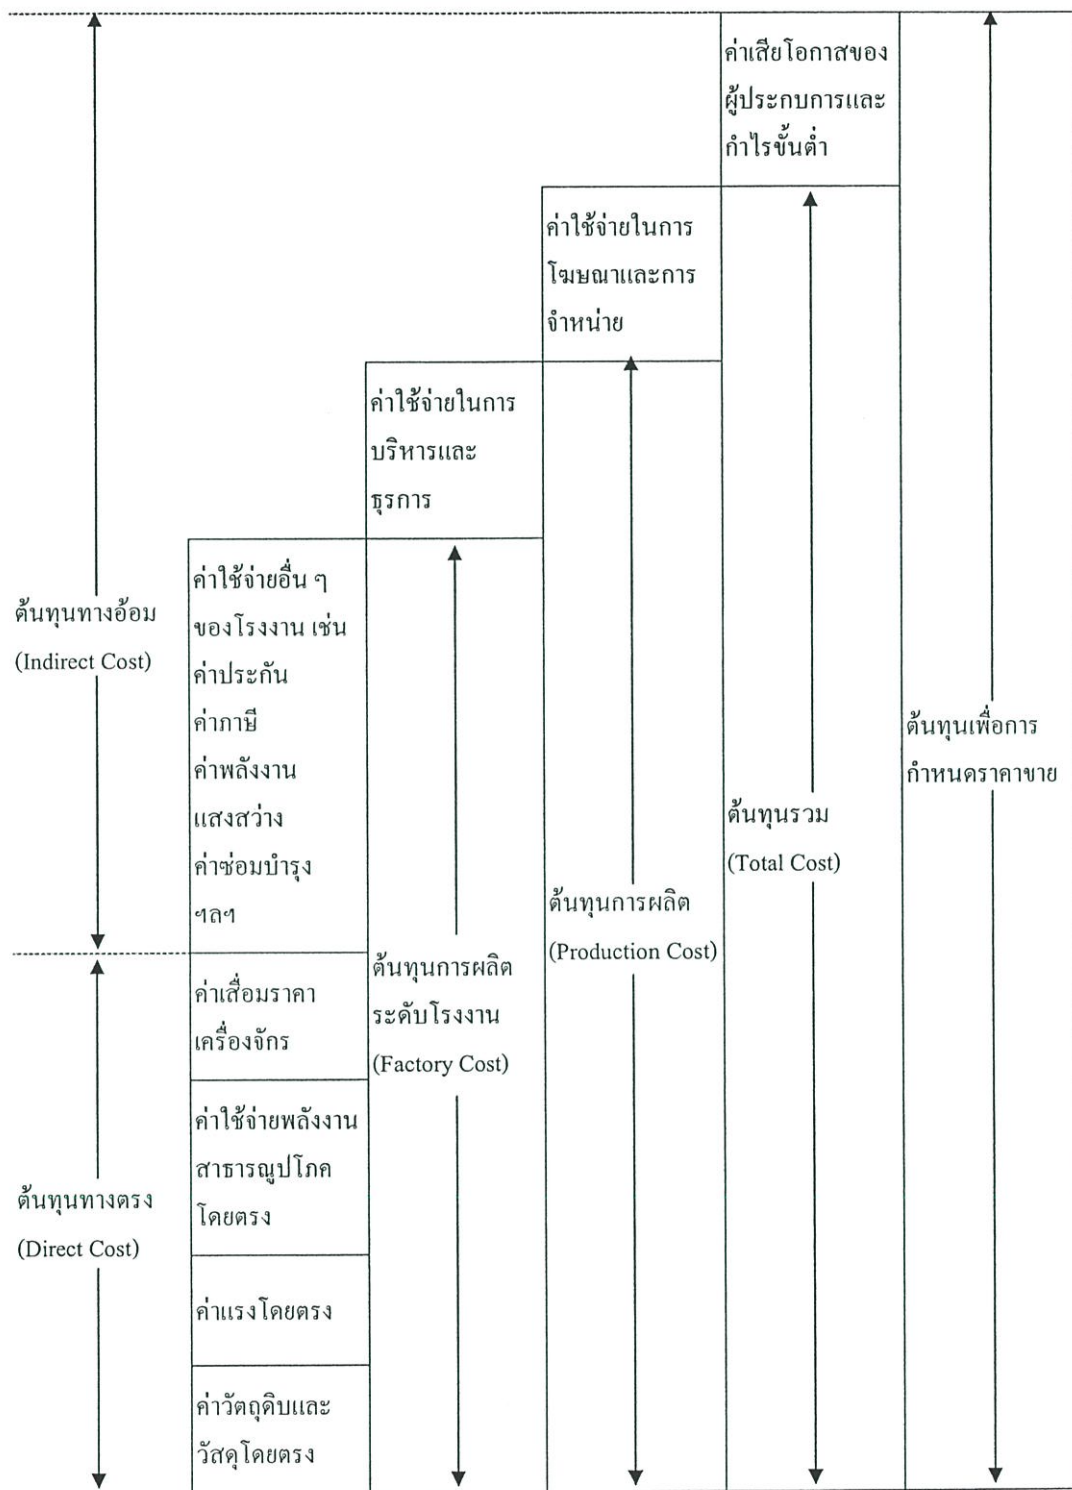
ค่าเสียโอกาสของผู้ประกบการและกำไรขั้นต่ำ

ค่าใช้จ่ายในการโฆษณาและการจำหน่าย

ค่าใช้จ่ายในการบริหารและธุรการ

ต้นทุนทางอ้อม (Indirect Cost)

ค่าใช้จ่ายอื่น ๆ ของโรงงาน เช่น ค่าประกัน ค่าภาษี ค่าพลังงานแสงสว่าง ค่าซ่อมบำรุง ฯลฯ

ค่าเสื่อมราคาเครื่องจักร

ค่าใช้จ่ายพลังงานสาธารณูปโภคโดยตรง

ค่าแรงโดยตรง

ค่าวัตถุดิบและวัสดุโดยตรง

ต้นทุนทางตรง (Direct Cost)

ต้นทุนการผลิตระดับโรงงาน (Factory Cost)

ต้นทุนการผลิต (Production Cost)

ต้นทุนรวม (Total Cost)

ต้นทุนเพื่อการกำหนดราคาขาย